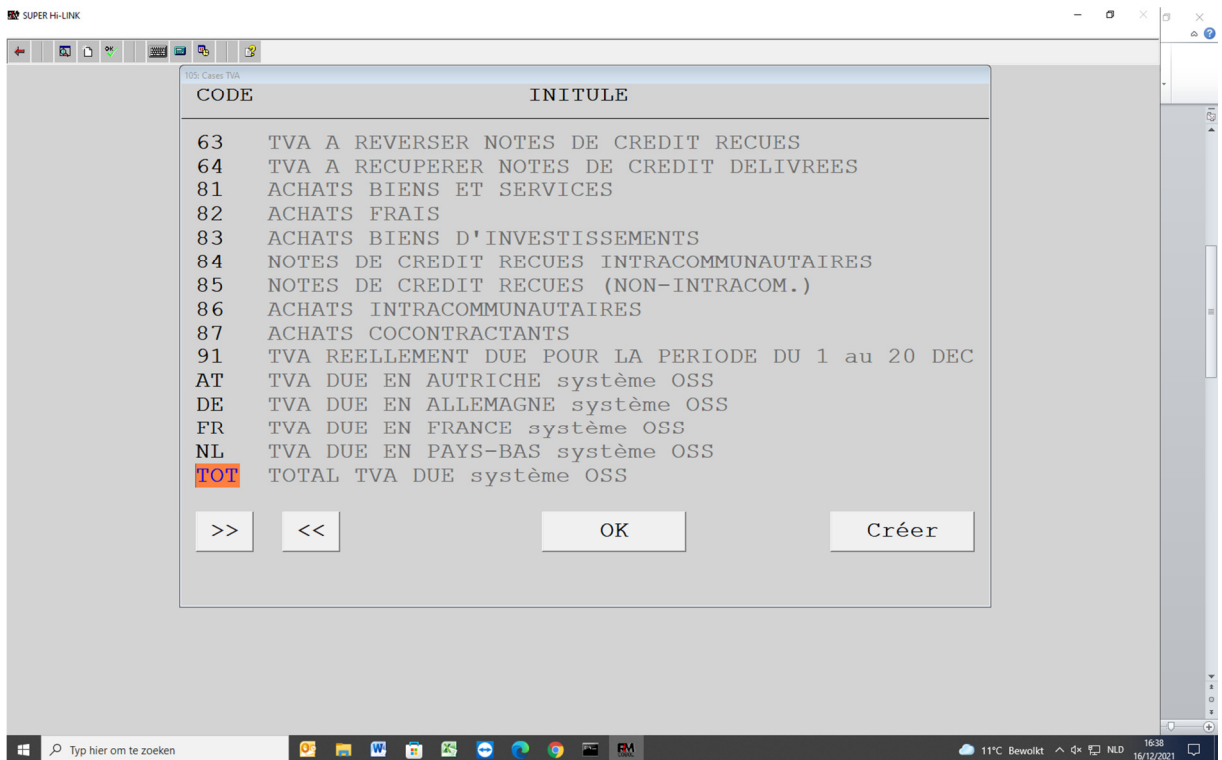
SUPER Hi-LINK

105: Cases TVA

| CODE | INITULE |
|---|---|
| 63 | TVA A REVERSER NOTES DE CREDIT RECUES |
| 64 | TVA A RECUPERER NOTES DE CREDIT DELIVREES |
| 81 | ACHATS BIENS ET SERVICES |
| 82 | ACHATS FRAIS |
| 83 | ACHATS BIENS D'INVESTISSEMENTS |
| 84 | NOTES DE CREDIT RECUES INTRACOMMUNAUTAIRES |
| 85 | NOTES DE CREDIT RECUES (NON-INTRACOM.) |
| 86 | ACHATS INTRACOMMUNAUTAIRES |
| 87 | ACHATS COCONTRACTANTS |
| 91 | TVA REELLEMENT DUE POUR LA PERIODE DU 1 au 20 DEC |
| AT | TVA DUE EN AUTRICHE système OSS |
| DE | TVA DUE EN ALLEMAGNE système OSS |
| FR | TVA DUE EN FRANCE système OSS |
| NL | TVA DUE EN PAYS-BAS système OSS |
| TOT | TOTAL TVA DUE système OSS |

>> << OK Créer

Typ hier om te zoeken

11°C Bewolkt NLD 16:38 16/12/2021